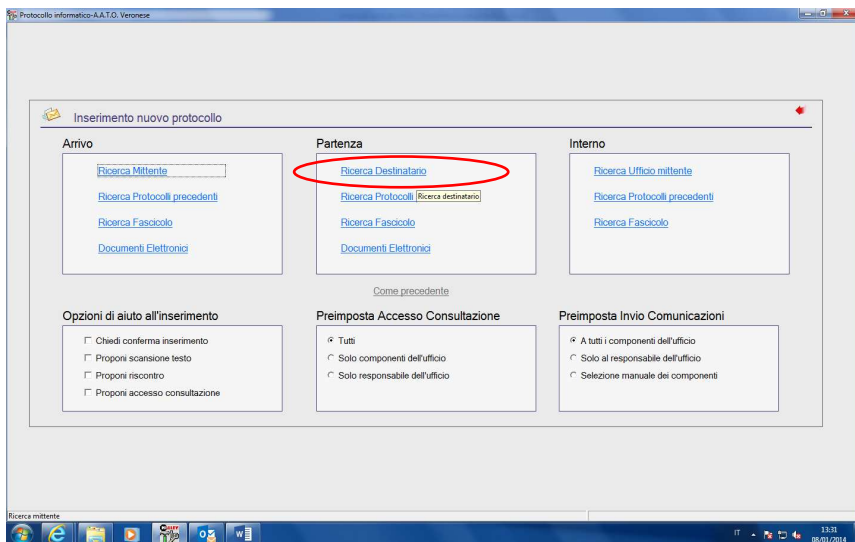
Protocollo informatico-A.A.T.O. Veronese

Inserimento nuovo protocollo

Arrivo

Ricerca Mittente

Ricerca Protocolli precedenti

Ricerca Fascicolo

Documenti Elettronici

Partenza

Ricerca Destinatario

Ricerca Protocolli Ricerca destinatario

Ricerca Fascicolo

Documenti Elettronici

Interno

Ricerca Ufficio mittente

Ricerca Protocolli precedenti

Ricerca Fascicolo

Come precedente

Opzioni di aiuto all'inserimento

Chiedi conferma inserimento

Proponi scansione testo

Proponi riscontro

Proponi accesso consultazione

Preimposta Accesso Consultazione

Tutti

Solo componenti dell'ufficio

Solo responsabile dell'ufficio

Preimposta Invio Comunicazioni

A tutti i componenti dell'ufficio

Solo al responsabile dell'ufficio

Selezione manuale dei componenti

Ricerca mittente

IT

13:31
08/01/2014